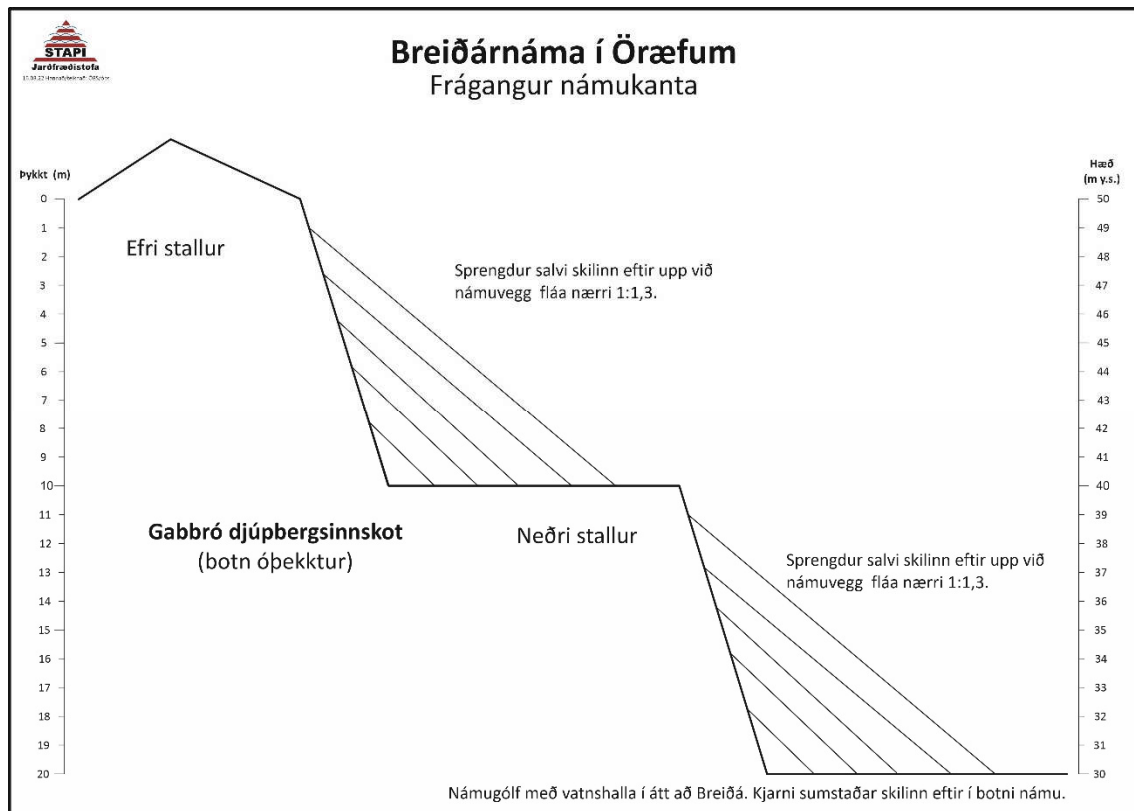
STAPI
Jarðfræðistofa
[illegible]

Breiðárnáma í Öræfum
Frágangur námukanta

Þykkt (m)

Hæð (m y.s.)

| Þykkt (m) | Hæð (m y.s.) |
|---|---|
| 0 | 50 |
| 1 | 49 |
| 2 | 48 |
| 3 | 47 |
| 4 | 46 |
| 5 | 45 |
| 6 | 44 |
| 7 | 43 |
| 8 | 42 |
| 9 | 41 |
| 10 | 40 |
| 11 | 39 |
| 12 | 38 |
| 13 | 37 |
| 14 | 36 |
| 15 | 35 |
| 16 | 34 |
| 17 | 33 |
| 18 | 32 |
| 19 | 31 |
| 20 | 30 |

Efri stallur

Sprengdur salvi skilinn eftir upp við námuvegg fláa nærri 1:1,3.

Gabbró djúpbergsinnskot
(botn óþekktur)

Neðri stallur

Sprengdur salvi skilinn eftir upp við námuvegg fláa nærri 1:1,3.

Námugólf með vatnshalla í átt að Breiðá. Kjarni sumstaðar skilinn eftir í botni námu.